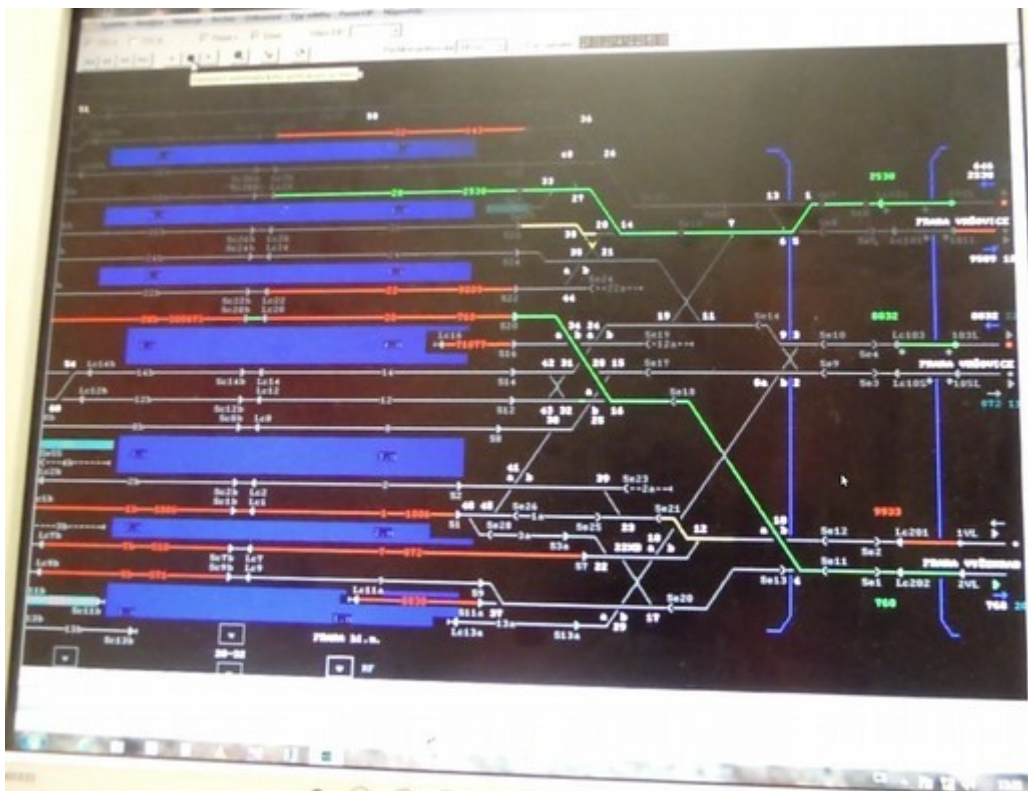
30
36
24
2530
23
27
29
14
7
13
5
2530
PRAHA VRŠOVICE
6
3
Sc24b
Lc24
Sc24a
Lc24
31
21
a
b
44
Sc24
Sc22b
Lc22
Sc22a
Lc22
19
11
Se14
9
8032
Lc16
34
24
Se19
Se10
Lc103
103L
PRAHA VRŠOVICE
Lc14b
Sc14b
Lc14
Lc12
42
31
26
15
Se17
Se9
Se4
Sc3
Lc105
105L
Sc12b
Sc8b
Lc8
43
32
b
16
Se18
8a
36
25
45
a
b
39
Se23
Sc2b
Lc2
Sc2a
Lc2
48
46
Se26
Se21
12
9933
Se25
22
Se12
Lc201
1VL
18
22KD
Sc7b
Lc7
Sc9b
Lc9
57
22
Se13
Se11
Sc2
Lc202
2VL
PRAHA VRŠOVICE
Sc1
Lc11a
Se20
760
Sc11b
37
Sc11a
17
a
b
Lc13a
Sc13a
29
Sc13b
PRAHA hl. n.
768